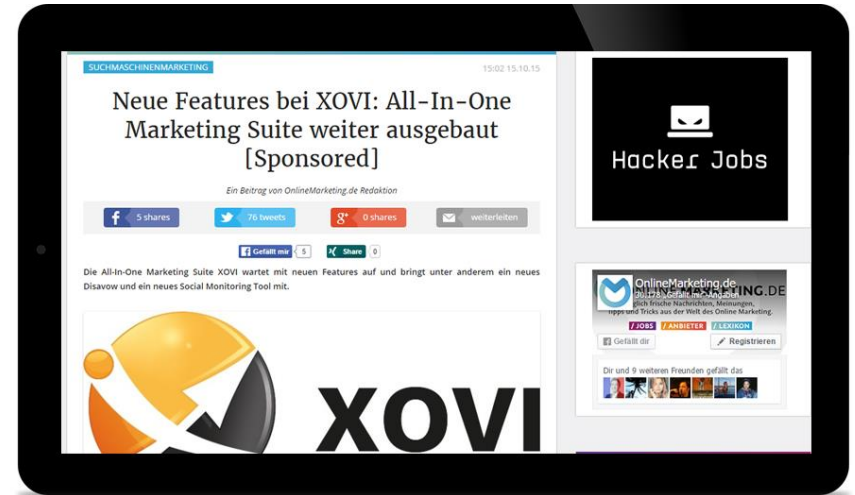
SUCHMASCHINENMARKETING

15:02 15.10.15

Neue Features bei XOVI: All-In-One Marketing Suite weiter ausgebaut [Sponsored]

Ein Beitrag von OnlineMarketing.de Redaktion

5 shares

76 tweets

0 shares

weiterleiten

Gefällt mir 5

Share 0

Die All-In-One Marketing Suite XOVI wartet mit neuen Features auf und bringt unter anderem ein neues Disavow und ein neues Social Monitoring Tool mit.

XOVI

Hacker Jobs

OnlineMarketing.de

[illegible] Gefällt mir-Angaben

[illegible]glich frische Nachrichten, Meinungen, Tipps und Tricks aus der Welt des Online Marketing.

/ JOBS / ANBIETER / LEXIKON

Gefällt dir

Registrieren

Dir und 9 weiteren Freunden gefällt das